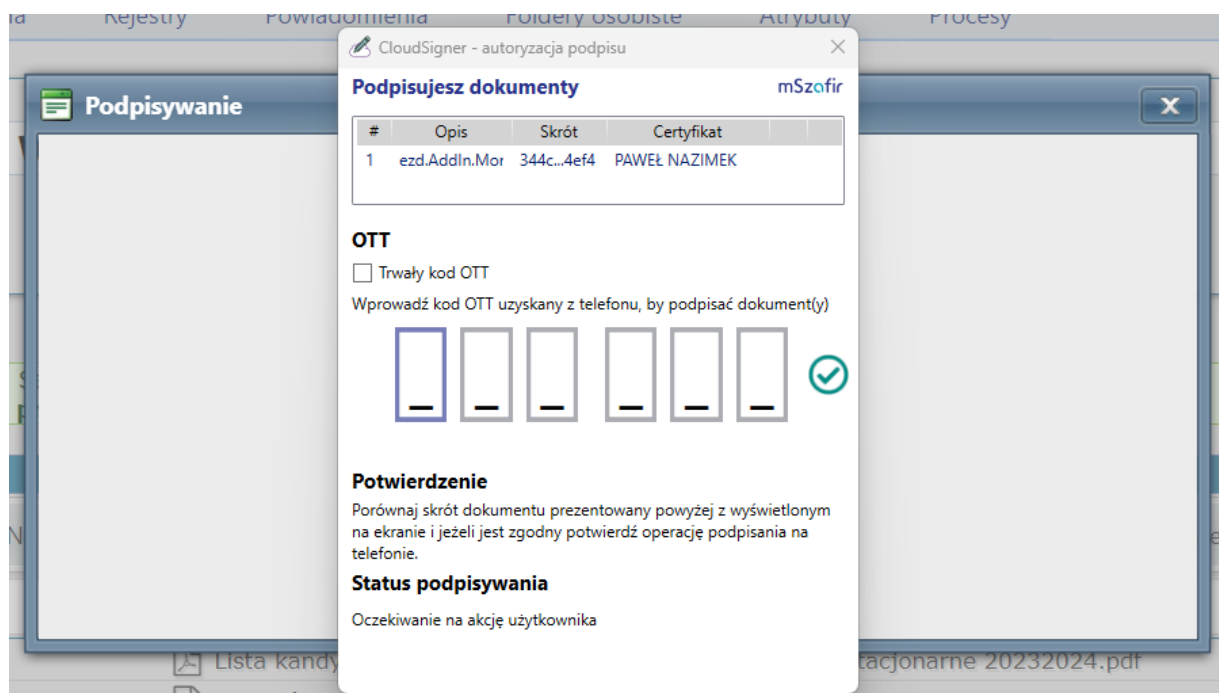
Rejestry Powiadomienia Foldery osobiste Atrybuty Procesy

Podpisywanie

CloudSigner - autoryzacja podpisu

Podpisujesz dokumenty

mSzafir

| # | Opis | Skrót | Certyfikat |
|---|---|---|---|
| 1 | ezd.AddIn.Mor | 344c...4ef4 | PAWEŁ NAZIMEK |

OTT

Trwały kod OTT

Wprowadź kod OTT uzyskany z telefonu, by podpisać dokument(y)

Potwierdzenie

Porównaj skrót dokumentu prezentowany powyżej z wyświetlonym na ekranie i jeżeli jest zgodny potwierdź operację podpisania na telefonie.

Status podpisywania

Oczekiwanie na akcję użytkownika

Lista kandy

tacjonarne 20232024.pdf